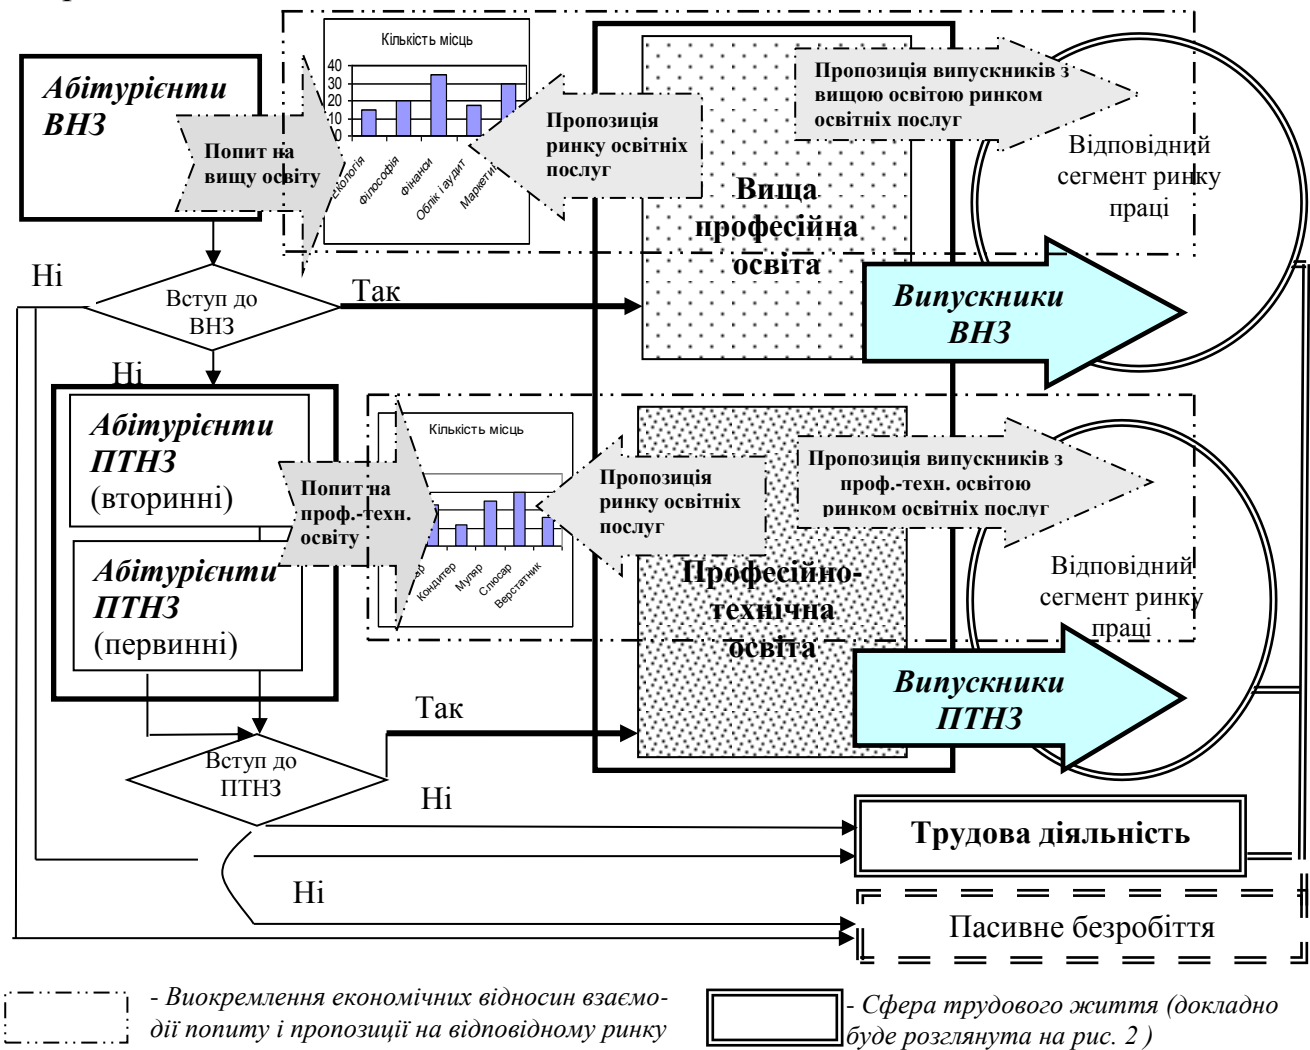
Абітурієнти ВНЗ

Кількість місць

40
30
20
10
0

Біологія
Філософія
Фінанси
Облік і аудит
Маркетинг

Попит на вищу освіту

Пропозиція ринку освітніх послуг

Пропозиція випускників з вищою освітою ринком освітніх послуг

Відповідний сегмент ринку праці

Вища професійна освіта

Ні

Вступ до ВНЗ

Так

Випускники ВНЗ

Ні

Абітурієнти ПТНЗ (вторинні)

Кількість місць

Попит на проф.-техн. освіту

Кондитер
Муляр
Слюсар
Верстатник

Пропозиція ринку освітніх послуг

Пропозиція випускників з проф.-техн. освітою ринком освітніх послуг

Відповідний сегмент ринку праці

Абітурієнти ПТНЗ (первинні)

Професійно-технічна освіта

Випускники ПТНЗ

Так

Вступ до ПТНЗ

Ні

Трудова діяльність

Ні

Пасивне безробіття

- Виокремлення економічних відносин взаємодії попиту і пропозиції на відповідному ринку

- Сфера трудового життя (докладно буде розглянута на рис. 2 )